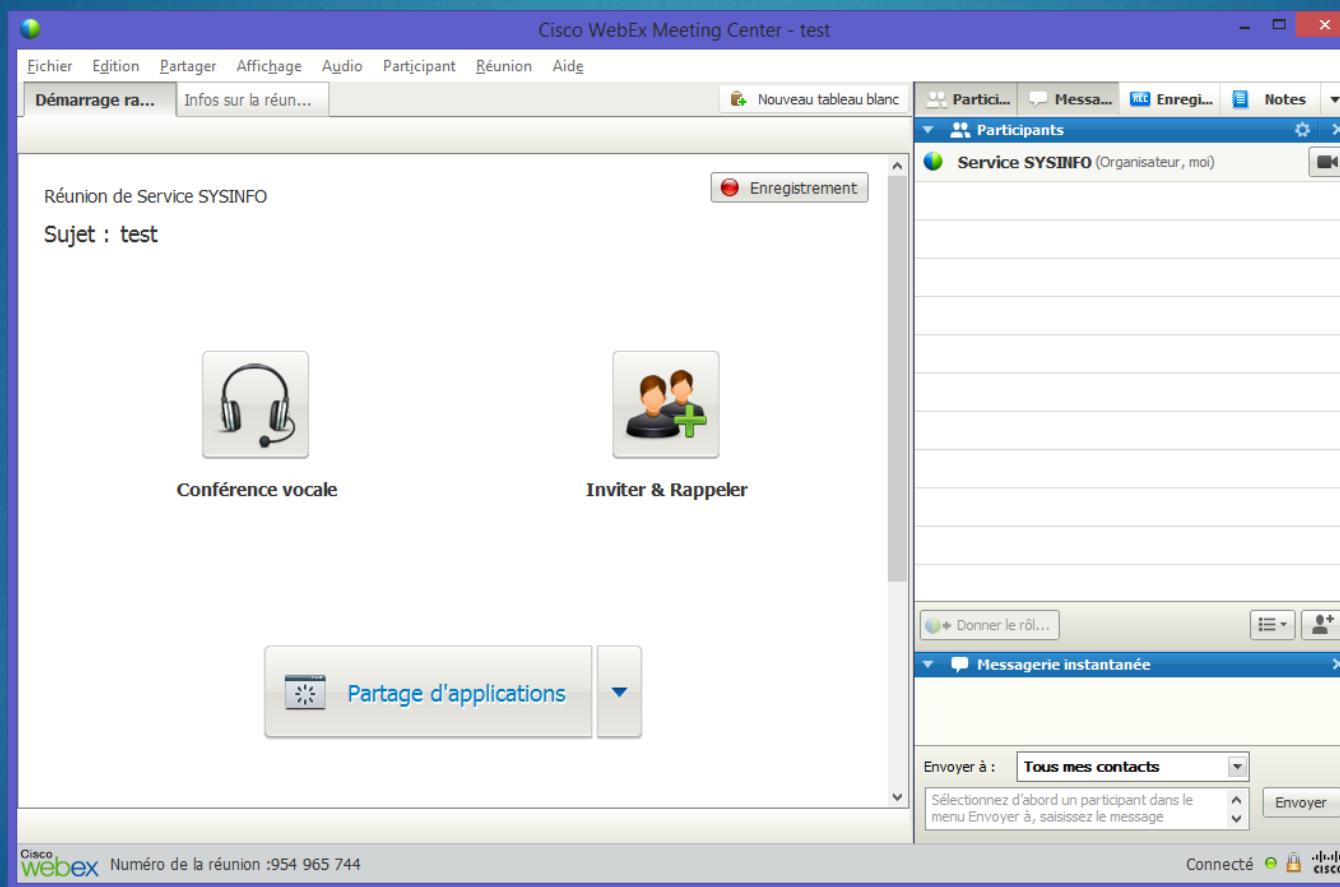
Cisco WebEx Meeting Center - test

Fichier Edition Partager Affichage Audio Participant Réunion Aide

Démarrage ra... Infos sur la réun... Nouveau tableau blanc

Partici... Messa... Enregi... Notes

Participants

Service SYSINFO (Organisateur, moi)

Réunion de Service SYSINFO

Enregistrement

Sujet : test

Conférence vocale

Inviter & Rappeler

Partage d'applications

Donner le rôl...

Messagerie instantanée

Envoyer à : Tous mes contacts

Sélectionnez d'abord un participant dans le menu Envoyer à, saisissez le message

Envoyer

Cisco webex Numéro de la réunion :954 965 744

Connecté